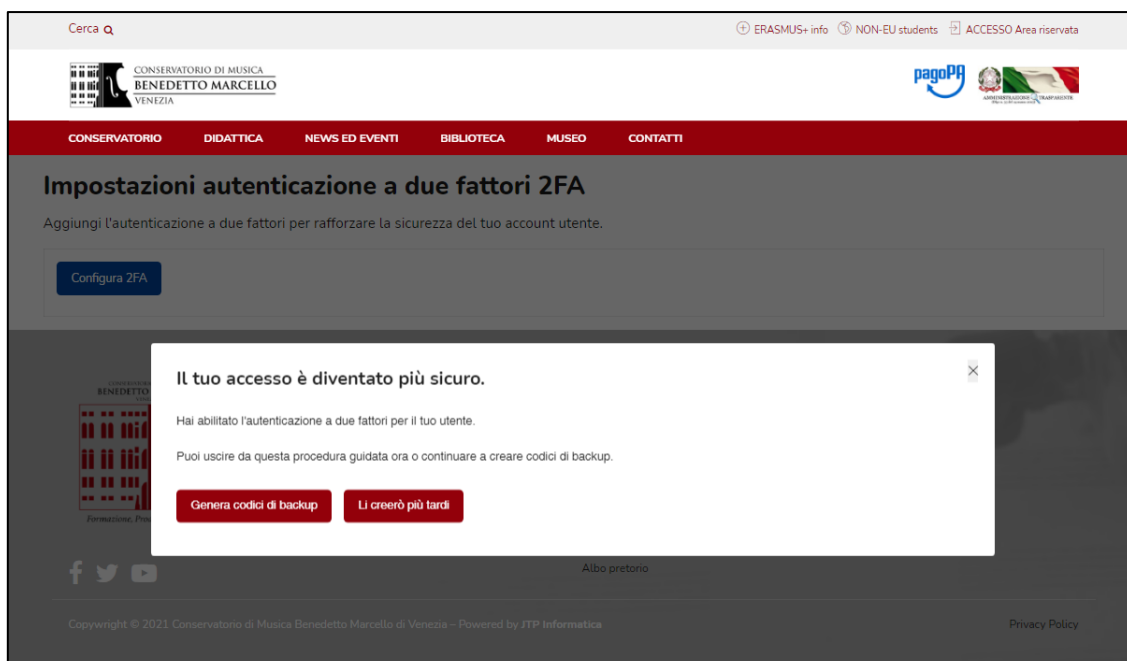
Cerca

ERASMUS+ info NON-EU students ACCESSO Area riservata

CONSERVATORIO DI MUSICA BENEDETTO MARCELLO VENEZIA

pagoPA

AMMINISTRAZIONE TRASPARENTE

CONSERVATORIO DIDATTICA NEWS ED EVENTI BIBLIOTECA MUSEO CONTATTI

Impostazioni autenticazione a due fattori 2FA

Aggiungi l'autenticazione a due fattori per rafforzare la sicurezza del tuo account utente.

Configura 2FA

BENEDETTO

Formazione, Pro

Il tuo accesso è diventato più sicuro.

×

Hai abilitato l'autenticazione a due fattori per il tuo utente.

Puoi uscire da questa procedura guidata ora o continuare a creare codici di backup.

Genera codici di backup Li creerò più tardi

Albo pretorio

Copywright © 2021 Conservatorio di Musica Benedetto Marcello di Venezia – Powered by JTP Informatica

Privacy Policy